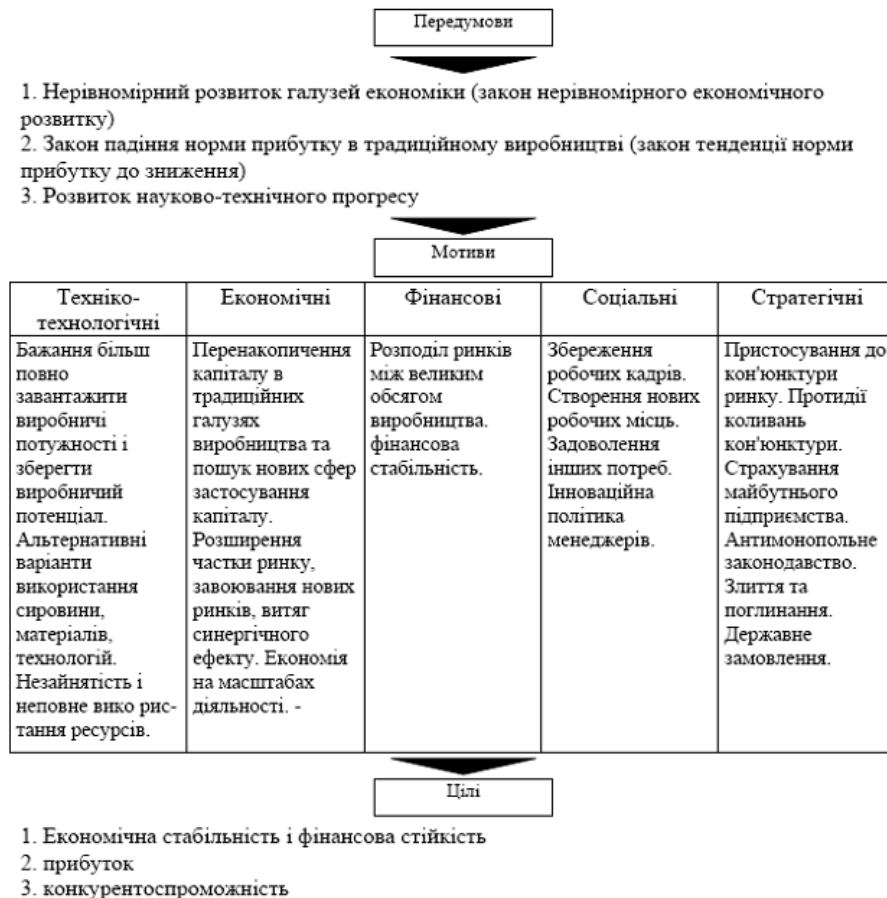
Передумови

1. Нерівномірний розвиток галузей економіки (закон нерівномірного економічного розвитку)
2. Закон падіння норми прибутку в традиційному виробництві (закон тенденції норми прибутку до зниження)
3. Розвиток науково-технічного прогресу

Мотиви

| Техніко-технологічні | Економічні | Фінансові | Соціальні | Стратегічні |
|---|---|---|---|---|
| Бажання більш повно завантажити виробничі потужності і зберегти виробничий потенціал. Альтернативні варіанти використання сировини, матеріалів, технологій. Незайнятість і неповне вико ристання ресурсів. | Перенакопичення капіталу в традиційних галузях виробництва та пошук нових сфер застосування капіталу. Розширення частки ринку, завоювання нових ринків, витяг синергічного ефекту. Економія на масштабах діяльності. - | Розподіл ринків між великим обсягом виробництва. фінансова стабільність. | Збереження робочих кадрів. Створення нових робочих місць. Задоволення інших потреб. Інноваційна політика менеджерів. | Пристосування до кон'юнктури ринку. Протидії коливань кон'юнктури. Страхування майбутнього підприємства. Антимонопольне законодавство. Злиття та поглинання. Державне замовлення. |

Цілі

1. Економічна стабільність і фінансова стійкість
2. прибуток
3. конкурентоспроможність